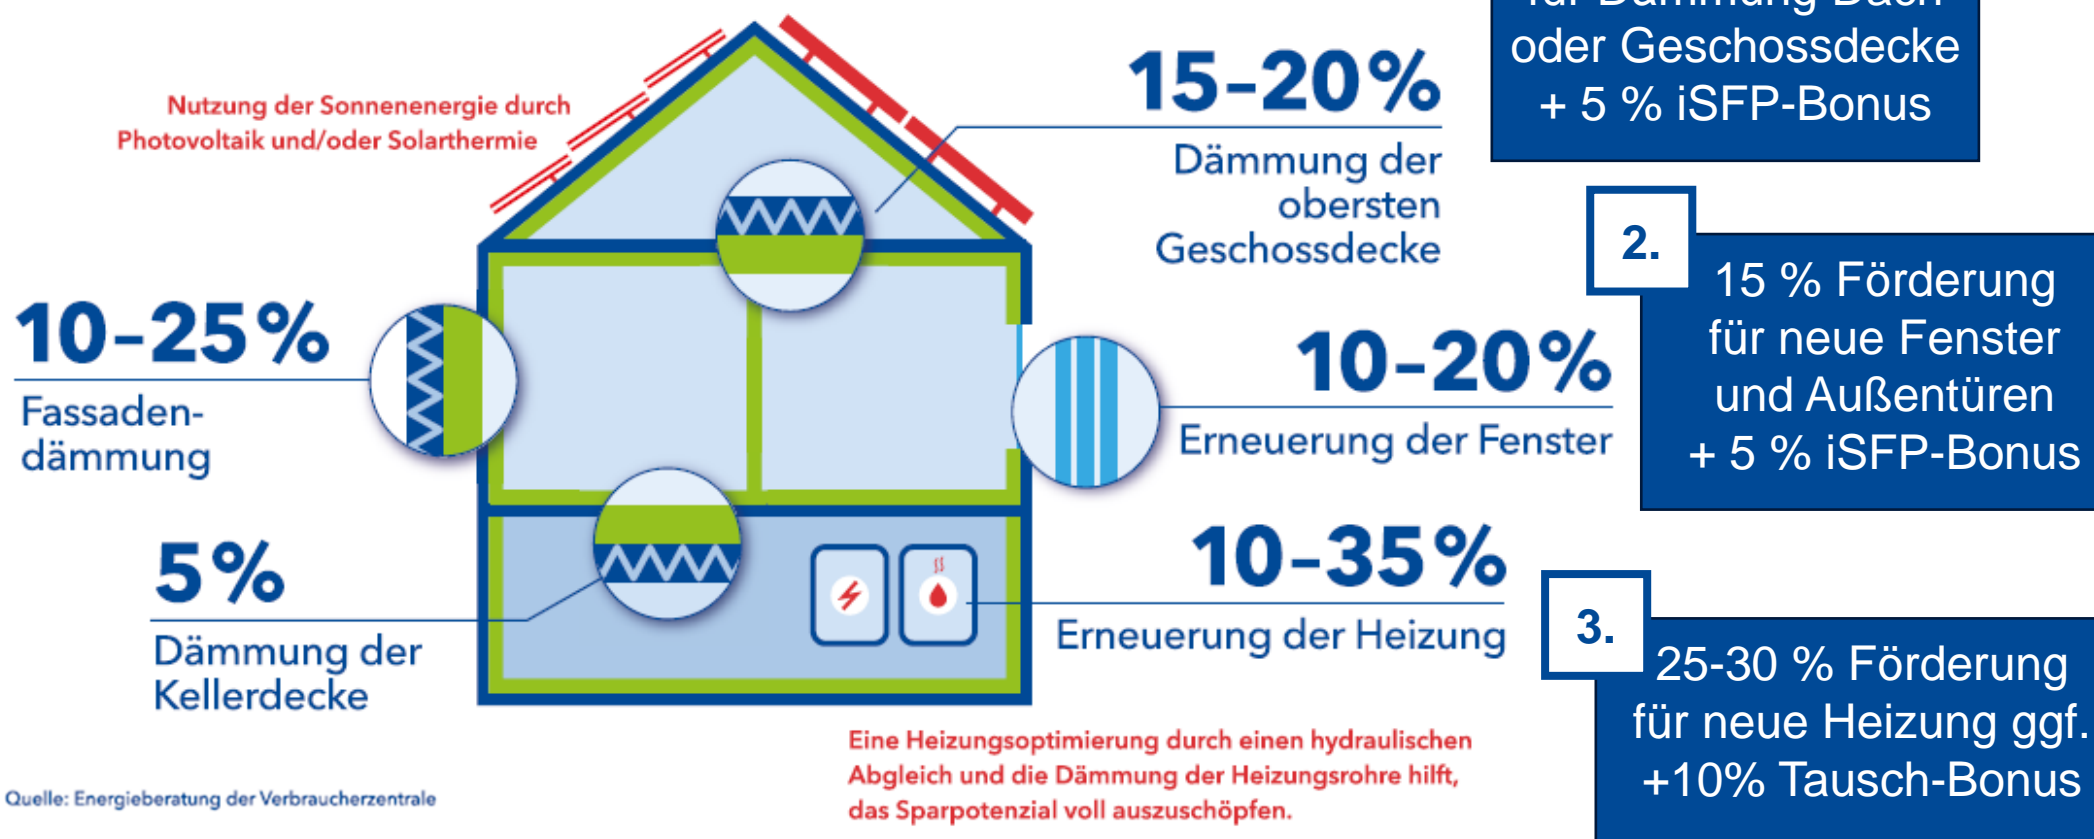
Nutzung der Sonnenenergie durch Photovoltaik und/oder Solarthermie

15-20%
Dämmung der obersten Geschossdecke

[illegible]
oder Geschossdecke
+ 5 % iSFP-Bonus

10-25%
Fassadendämmung

2.
15 % Förderung für neue Fenster und Außentüren
+ 5 % iSFP-Bonus

10-20%
Erneuerung der Fenster

5%
Dämmung der Kellerdecke

10-35%
Erneuerung der Heizung

3.
25-30 % Förderung für neue Heizung ggf.
+10% Tausch-Bonus

Eine Heizungsoptimierung durch einen hydraulischen Abgleich und die Dämmung der Heizungsrohre hilft, das Sparpotenzial voll auszuschöpfen.

Quelle: Energieberatung der Verbraucherzentrale